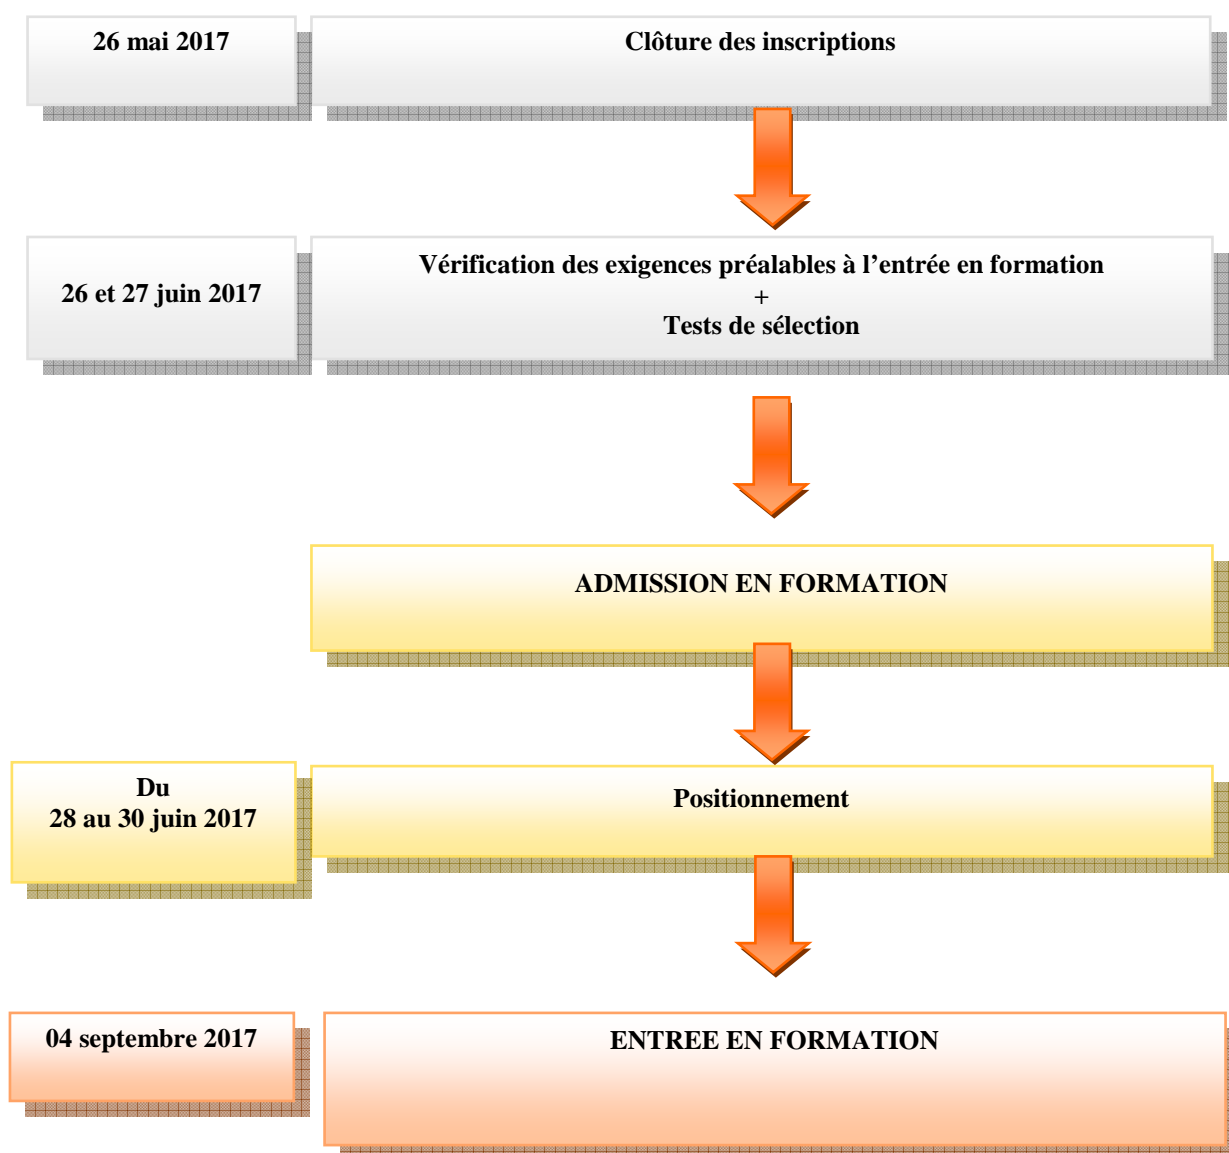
26 mai 2017

Clôture des inscriptions

26 et 27 juin 2017

Vérification des exigences préalables à l’entrée en formation
+
Tests de sélection

ADMISSION EN FORMATION

Du
28 au 30 juin 2017

Positionnement

04 septembre 2017

ENTREE EN FORMATION